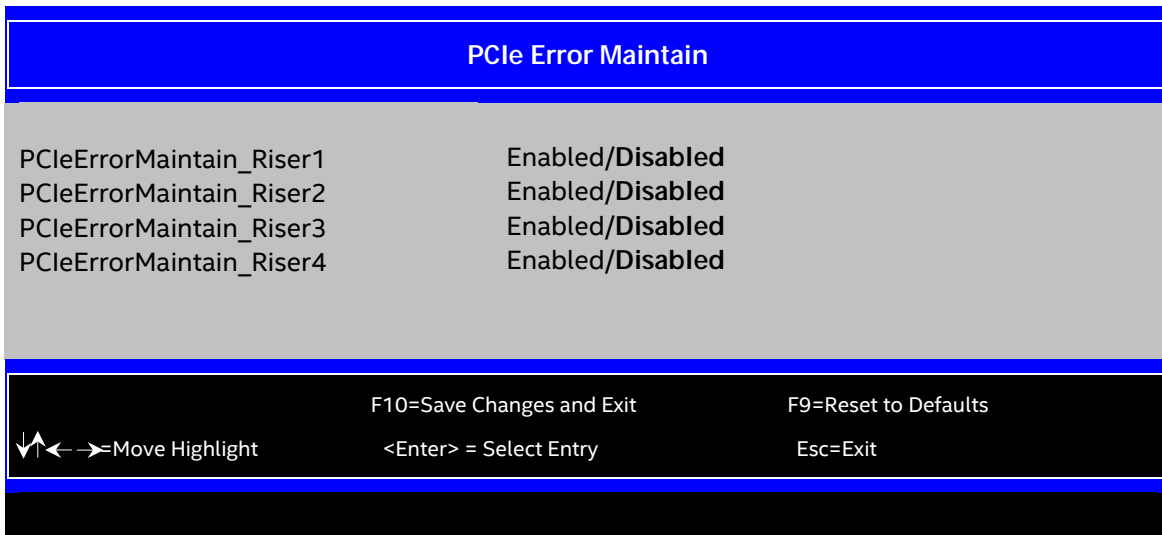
PCIe Error Maintain

PCIeErrorMaintain_Riser1 Enabled/**Disabled**
PCIeErrorMaintain_Riser2 Enabled/**Disabled**
PCIeErrorMaintain_Riser3 Enabled/**Disabled**
PCIeErrorMaintain_Riser4 Enabled/**Disabled**

F10=Save Changes and Exit F9=Reset to Defaults

↓↑←→=Move Highlight <Enter> = Select Entry Esc=Exit